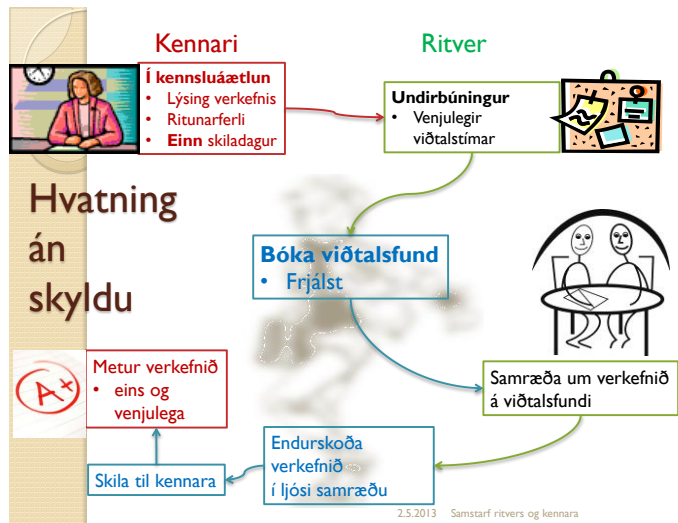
Kennari

Ritver

Í kennsluáætlun
• Lýsing verkefnis
• Ritunarferli
• Einn skiladagur

Undirbúningur
• Venjulegir viðtalstímar

Hvatning án skyldu

Bóka viðtalsfund
• Frjálst

Samræða um verkefnið á viðtalsfundi

A+

Metur verkefnið
• eins og venjulega

Endurskoða verkefnið í ljósi samræðu

Skila til kennara

2.5.2013 Samstarf ritvers og kennara